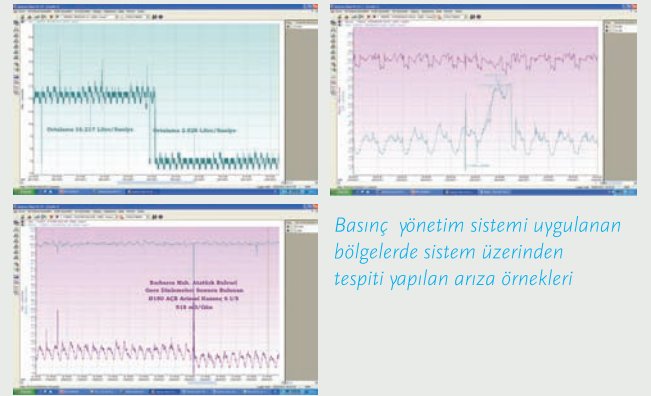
Ortalama 10.217 Litre/Saniye

Ortalama 2.828 Litre/Saniye

Barbaros Mah. Atatürk Bulvarı
Gece Ölçümleri Sonucu Bulunan
Ø100 AÇB Arızası Kaçağı 6 L/S
518 m3/Gün

Basınç yönetim sistemi uygulanan bölgelerde sistem üzerinden tespiti yapılan arıza örnekleri